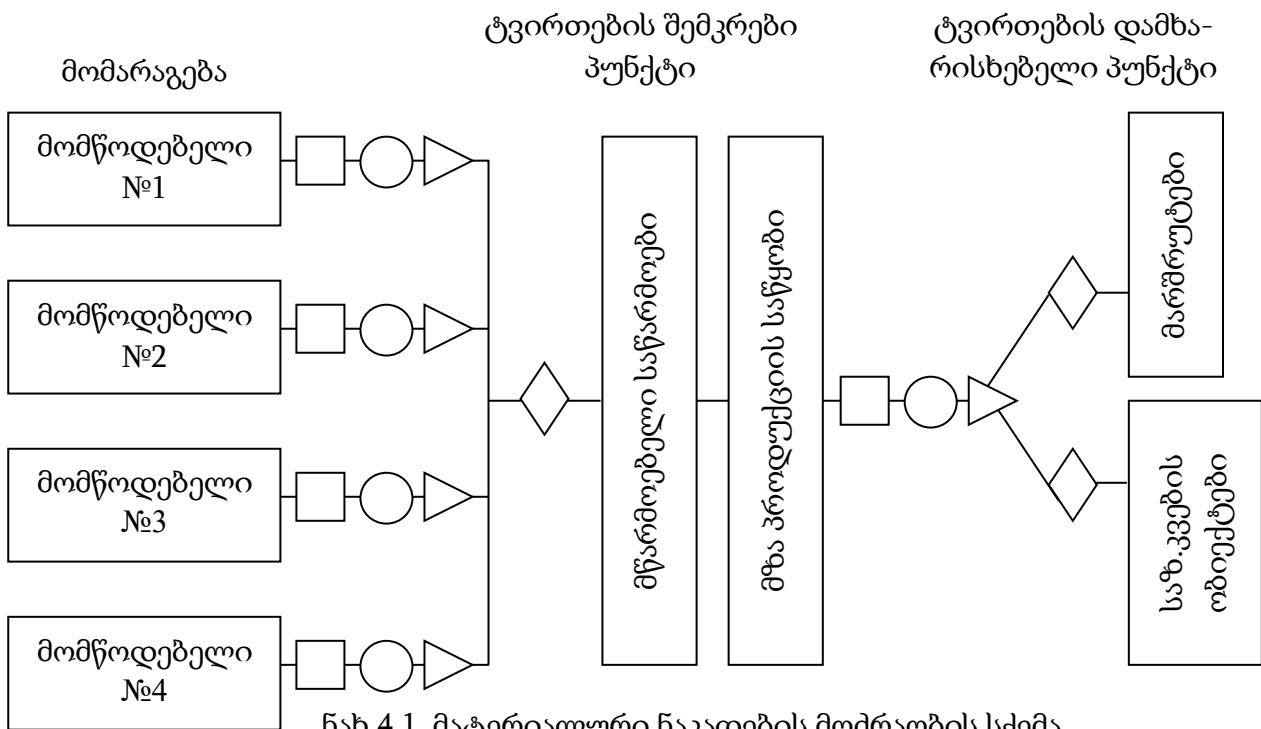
მომარაგება

ტვირთების შემკრები პუნქტი

ტვირთების დამხარისხებელი პუნქტი

მომწოდებელი №1

მომწოდებელი №2

მომწოდებელი №3

მომწოდებელი №4

მწარმოებელი საწარმოები

მზა პროდუქციის საწყობი

მარშრუტები

საზ.კვების ობიექტები

ნახ.4.1. მატერიალური ნაკადების მოძრაობის სქემა